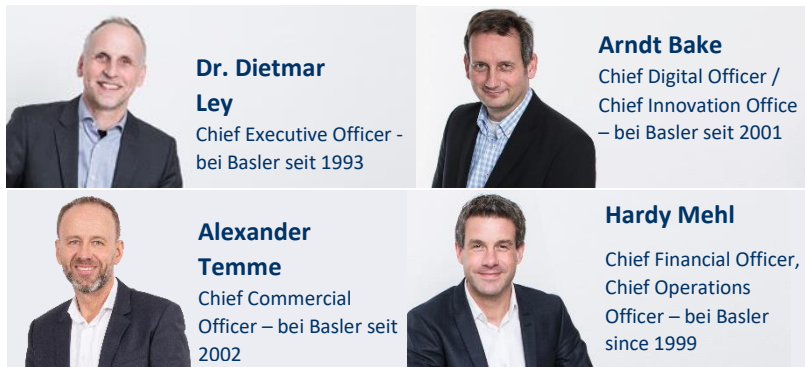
Dr. Dietmar Ley
Chief Executive Officer - bei Basler seit 1993

Arndt Bake
Chief Digital Officer / Chief Innovation Office – bei Basler seit 2001

Alexander Temme
Chief Commercial Officer – bei Basler seit 2002

Hardy Mehl
Chief Financial Officer, Chief Operations Officer – bei Basler since 1999